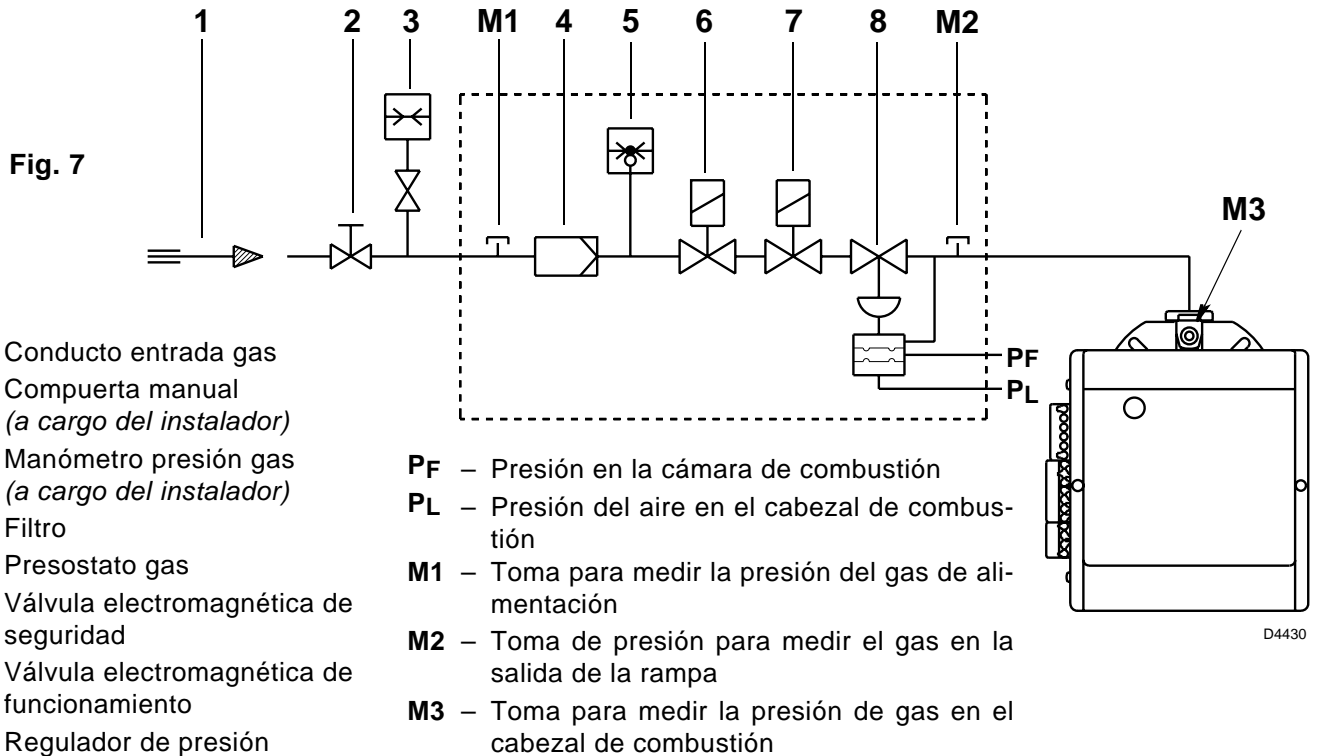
1 2 3 M1 4 5 6 7 8 M2

Fig. 7

M3

PF
PL

D4430

Conducto entrada gas
Compuerta manual
*(a cargo del instalador)*
Manómetro presión gas
*(a cargo del instalador)*
Filtro
Presostato gas
Válvula electromagnética de seguridad
Válvula electromagnética de funcionamiento
Regulador de presión

PF – Presión en la cámara de combustión
PL – Presión del aire en el cabezal de combustión
M1 – Toma para medir la presión del gas de alimentación
M2 – Toma de presión para medir el gas en la salida de la rampa
M3 – Toma para medir la presión de gas en el cabezal de combustión